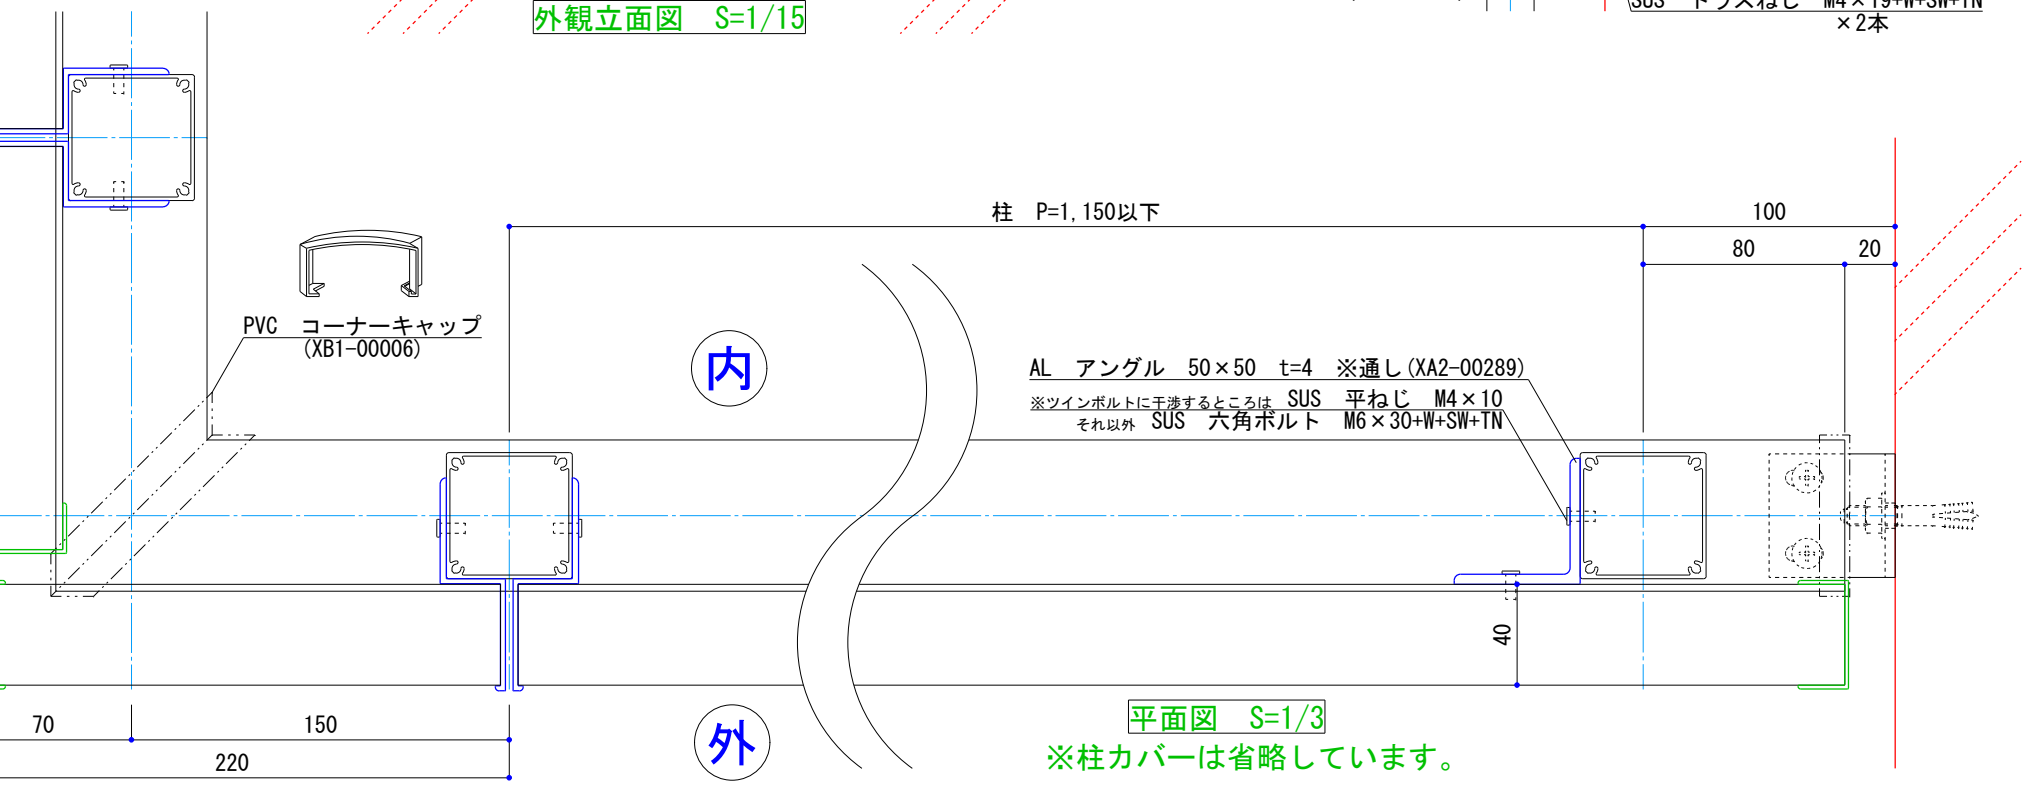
外観立面図　S=1/15

SUS　トラスねじ　M4×19+W+SW+TN
×2本

柱　P=1,150以下

100

80

20

PVC　コーナーキャップ
(XB1-00006)

内

AL　アングル　50×50　t=4　※通し(XA2-00289)
※ツインボルトに干渉するところは　SUS　平ねじ　M4×10
それ以外　SUS　六角ボルト　M6×30+W+SW+TN

40

70

150

220

外

平面図　S=1/3
※柱カバーは省略しています。